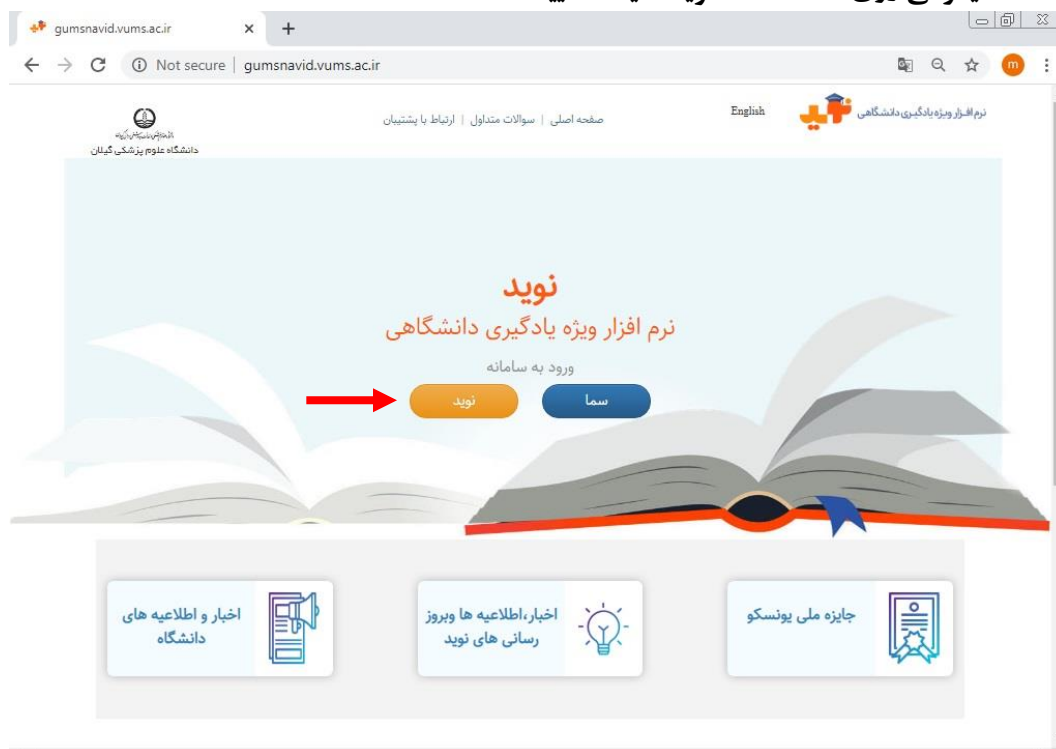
gumsnavid.vums.ac.ir ×

Not secure | gumsnavid.vums.ac.ir

m

دانشگاه علوم پزشکی گیلان

صفحه اصلی | سوالات متداول | ارتباط با پشتیبان

English

نرم افزار ویژه یادگیری دانشگاهی

نوید

نرم افزار ویژه یادگیری دانشگاهی

ورود به سامانه

نوید

سما

اخبار و اطلاعیه های دانشگاه

اخبار،اطلاعیه ها وبروز رسانی های نوید

جایزه ملی یونسکو